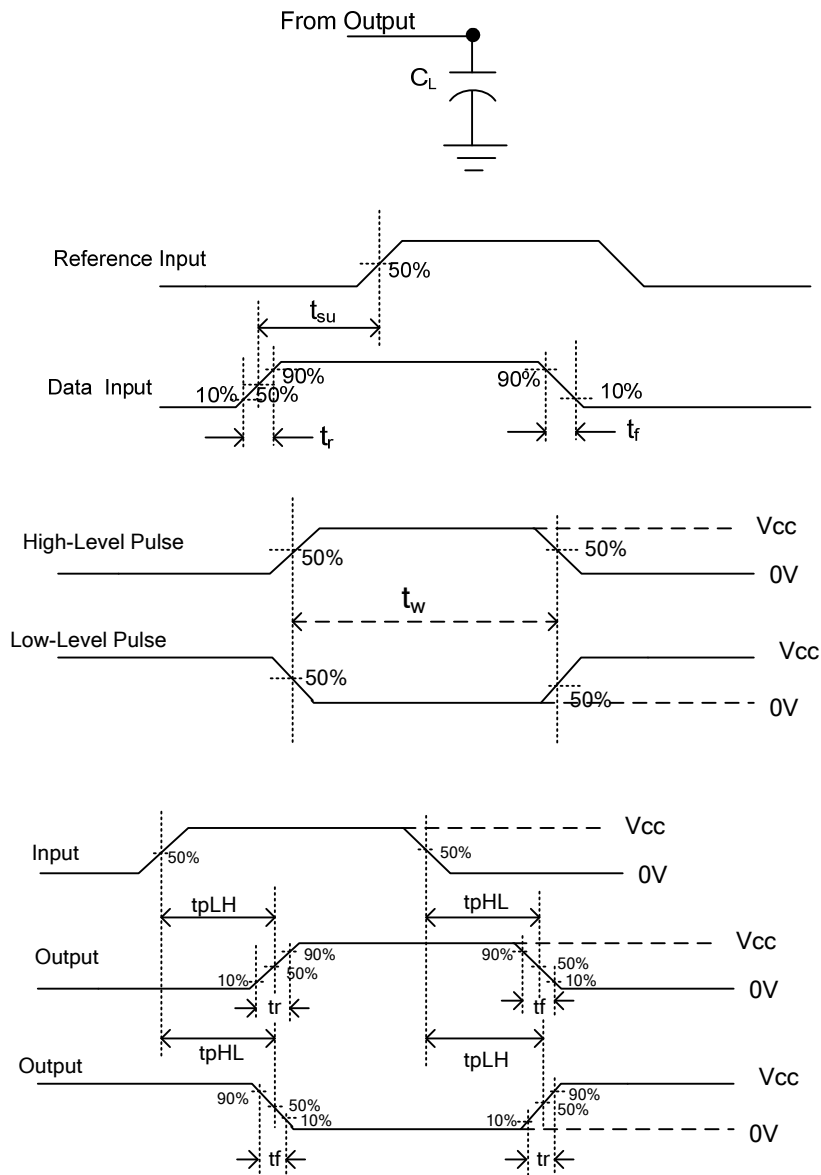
From Output

$C_L$

Reference Input

50%

$t_{su}$

Data Input

10%

90%

50%

90%

10%

$t_r$

$t_f$

High-Level Pulse

50%

50%

Vcc

0V

$t_w$

Low-Level Pulse

50%

50%

Vcc

0V

Input

50%

50%

Vcc

0V

tpLH

tpHL

Output

10%

90%

50%

90%

50%

10%

Vcc

0V

tr

tf

tpHL

tpLH

Output

90%

50%

10%

10%

90%

50%

Vcc

0V

tf

tr